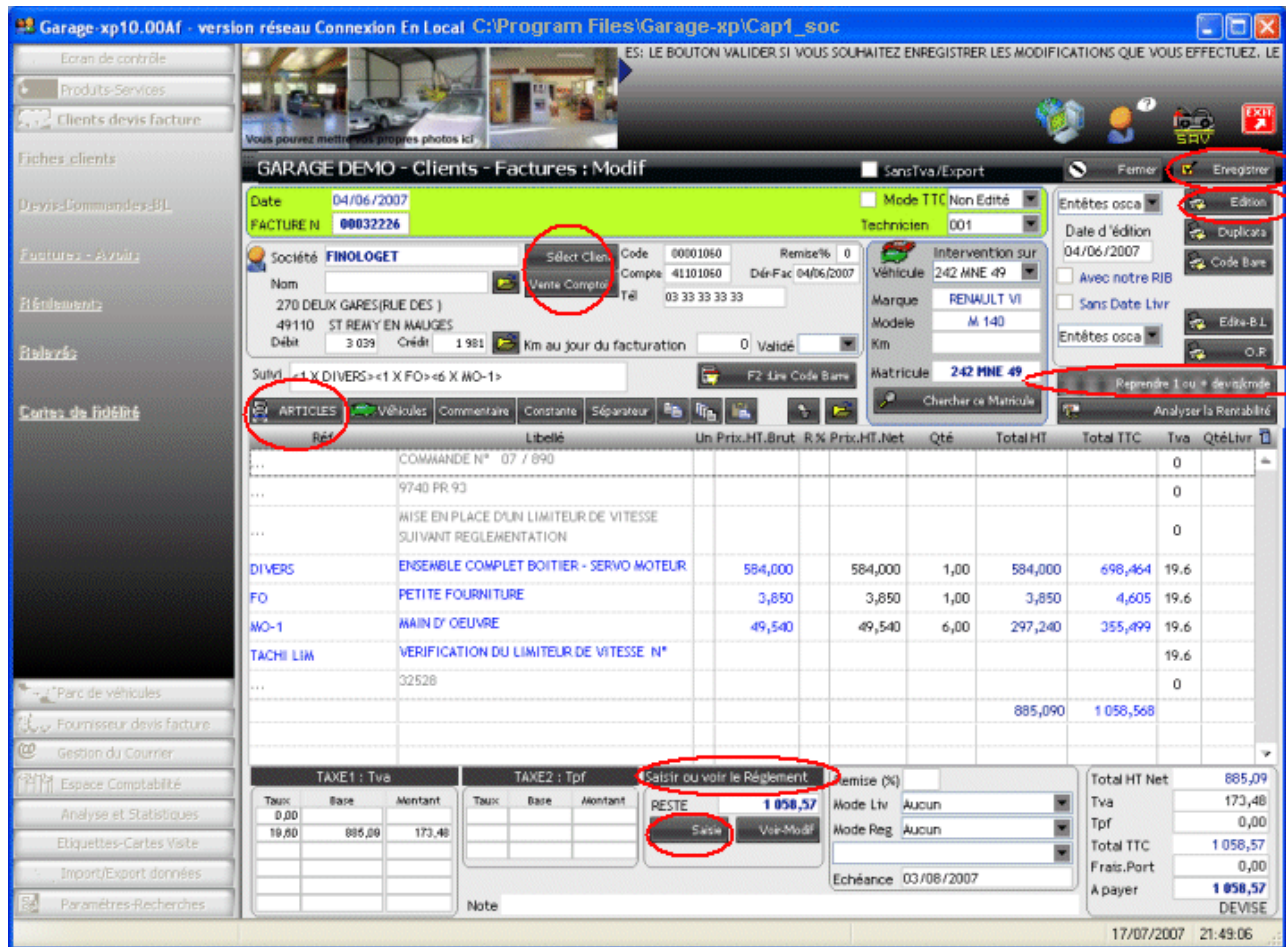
Garage-xp10.00Af - version réseau Connexion En Local C:\Program Files\Garage-xp\Cap1_soc

ES: LE BOUTON VALIDER SI VOUS SOUHAITEZ ENREGISTRER LES MODIFICATIONS QUE VOUS EFFECTUEZ. LE

Ecran de contrôle
Produits-Services
Clients devis facture
Fiches clients
Devis-Commandes-BL
Factures - Avoirs
Règlements
Relevés
Cartes de fidélité
Parc de véhicules
Fournisseur devis facture
Gestion du Courrier
Espace Comptabilité
Analyse et Statistiques
Etiquettes-Cartes Visite
Import/Export données
Paramètres-Recherches

Vous pouvez mettre vos propres photos ici

SAV
EXIT

GARAGE DEMO - Clients - Factures : Modif
SansTva/Export
Fermer
Enregistrer

Date 04/06/2007
FACTURE N 00032226
Mode TTC Non Edité
Technicien 001

Entêtes osca
Edition
Date d'édition 04/06/2007
Duplicata
Code Barre
Avec notre RIB
Sans Date Livr
Entêtes osca
Edite-B.L
O.R

Société FINOLOGET
Select Client
Nom
Vente Comptoir
270 DEUX GARES(RUE DES )
49110 ST REMY EN MAUGES
Débit 3 039 Crédit 1 981
Km au jour du facturation 0 Validé
Code 00001060
Remise% 0
Compte 41101060
Dér-Fac 04/06/2007
Tél 03 33 33 33 33

Intervention sur
Véhicule 242 MNE 49
Marque RENAULT VI
Modele M 140
Km
Matricule 242 MNE 49
Chercher ce Matricule

Suivi <1 X DIVERS><1 X FO><6 X MO-1>
F2 -Lire Code Barre
Reprendre 1 ou + devis/cmde
Analyser la Rentabilité

ARTICLES
Véhicules
Commentaire
Constante
Séparateur

| Réf | Libellé | Un | Prix.HT.Brut | R % | Prix.HT.Net | Qté | Total HT | Total TTC | Tva | QtéLivr |
|---|---|---|---|---|---|---|---|---|---|---|
| ... | COMMANDE N° 07 / 890 | | | | | | | | 0 | |
| ... | 9740 PR 93 | | | | | | | | 0 | |
| ... | MISE EN PLACE D'UN LIMITEUR DE VITESSE SUIVANT REGLEMENTATION | | | | | | | | 0 | |
| DIVERS | ENSEMBLE COMPLET BOITIER - SERVO MOTEUR | | 584,000 | | 584,000 | 1,00 | 584,000 | 698,464 | 19.6 | |
| FO | PETITE FOURNITURE | | 3,850 | | 3,850 | 1,00 | 3,850 | 4,605 | 19.6 | |
| MO-1 | MAIN D' OEUVRE | | 49,540 | | 49,540 | 6,00 | 297,240 | 355,499 | 19.6 | |
| TACHI LIM | VERIFICATION DU LIMITEUR DE VITESSE N° | | | | | | | | 19.6 | |
| ... | 32528 | | | | | | | | 0 | |
| | | | | | | | 885,090 | 1 058,568 | | |

TAXE1 : Tva
| Taux | Base | Montant |
|---|---|---|
| 0,00 | | |
| 19,60 | 885,09 | 173,48 |

TAXE2 : Tpf
| Taux | Base | Montant |
|---|---|---|

Saisir ou voir le Règlement
RESTE 1 058,57
Saisie
Voir-Modif

Remise (%)
Mode Liv Aucun
Mode Reg Aucun
Echéance 03/08/2007
Note

Total HT Net 885,09
Tva 173,48
Tpf 0,00
Total TTC 1 058,57
Frais.Port 0,00
A payer 1 058,57
DEVISE

17/07/2007 21:49:06